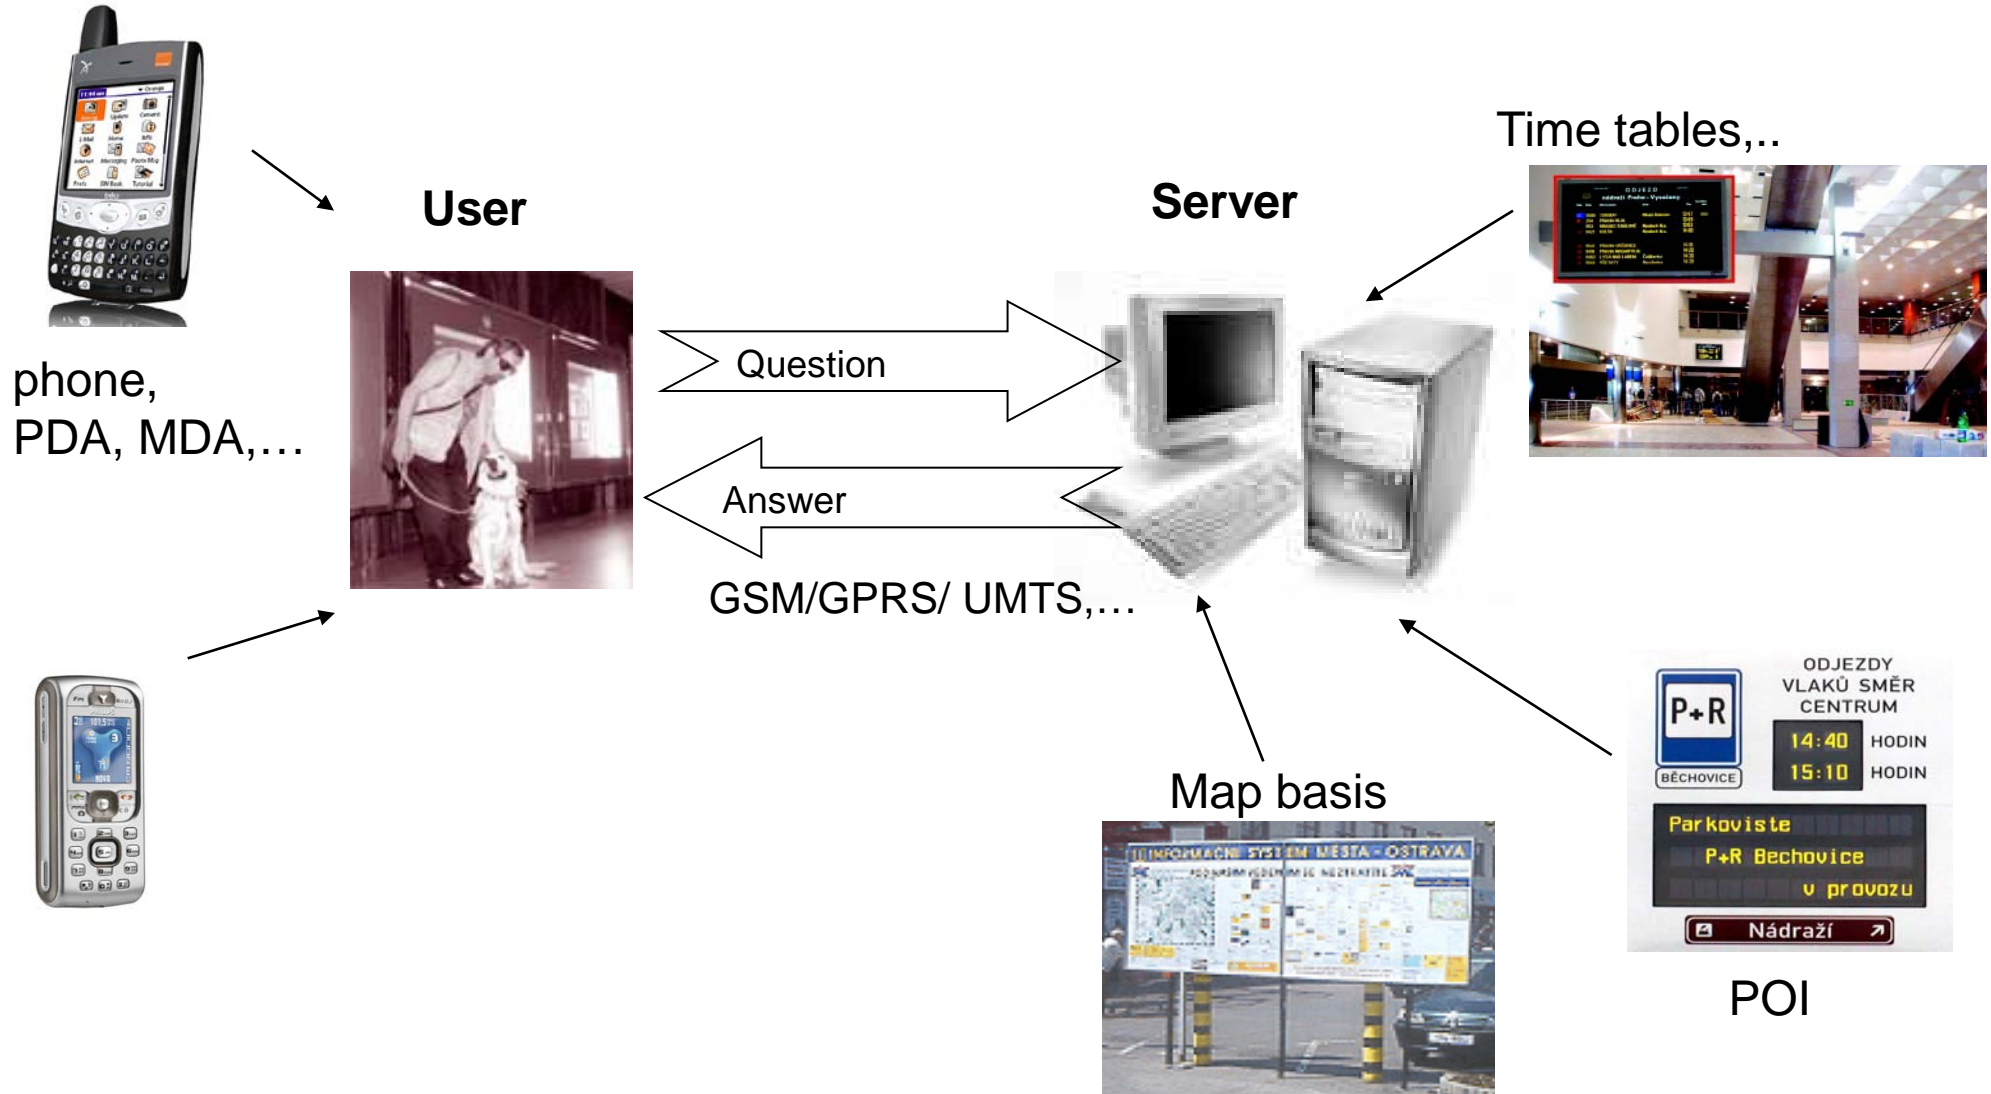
User

Server

Time tables,..

phone, PDA, MDA,…

Question

Answer

GSM/GPRS/ UMTS,…

ODJEZD

Map basis

INFORMAČNÍ SYSTÉM MĚSTA OSTRAVA

P+R

BĚCHOVICE

ODJEZDY VLAKŮ SMĚR CENTRUM

14:40 HODIN

15:10 HODIN

Parkoviste P+R Bechovice v provozu

Nádraží

POI